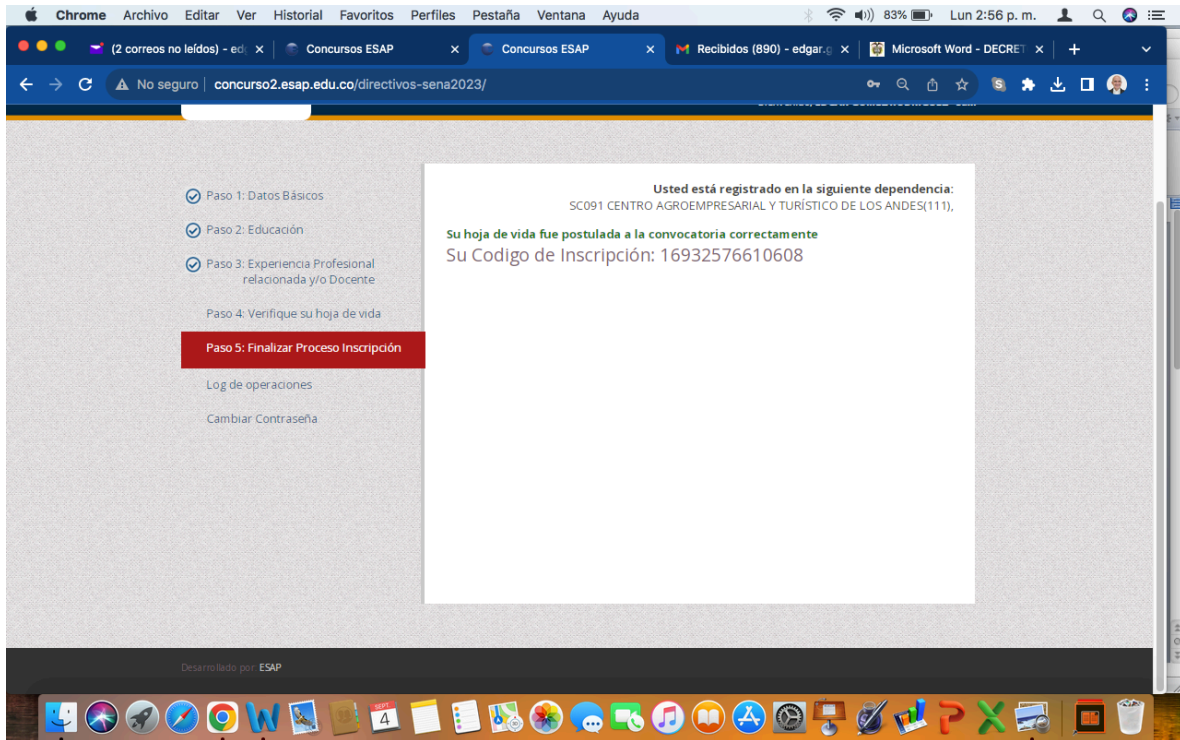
Chrome Archivo Editar Ver Historial Favoritos Perfiles Pestaña Ventana Ayuda

83% Lun 2:56 p. m.

(2 correos no leídos) - ed | Concursos ESAP | Concursos ESAP | Recibidos (890) - edgar.g | Microsoft Word - DECRET

No seguro | concurso2.esap.edu.co/directivos-sena2023/

Paso 1: Datos Básicos

Paso 2: Educación

Paso 3: Experiencia Profesional relacionada y/o Docente

Paso 4: Verifique su hoja de vida

Paso 5: Finalizar Proceso Inscripción

Log de operaciones

Cambiar Contraseña

Usted está registrado en la siguiente dependencia:
SC091 CENTRO AGROEMPRESARIAL Y TURÍSTICO DE LOS ANDES(111),

Su hoja de vida fue postulada a la convocatoria correctamente

Su Codigo de Inscripción: 16932576610608

Desarrollado por: ESAP

SEPT 4